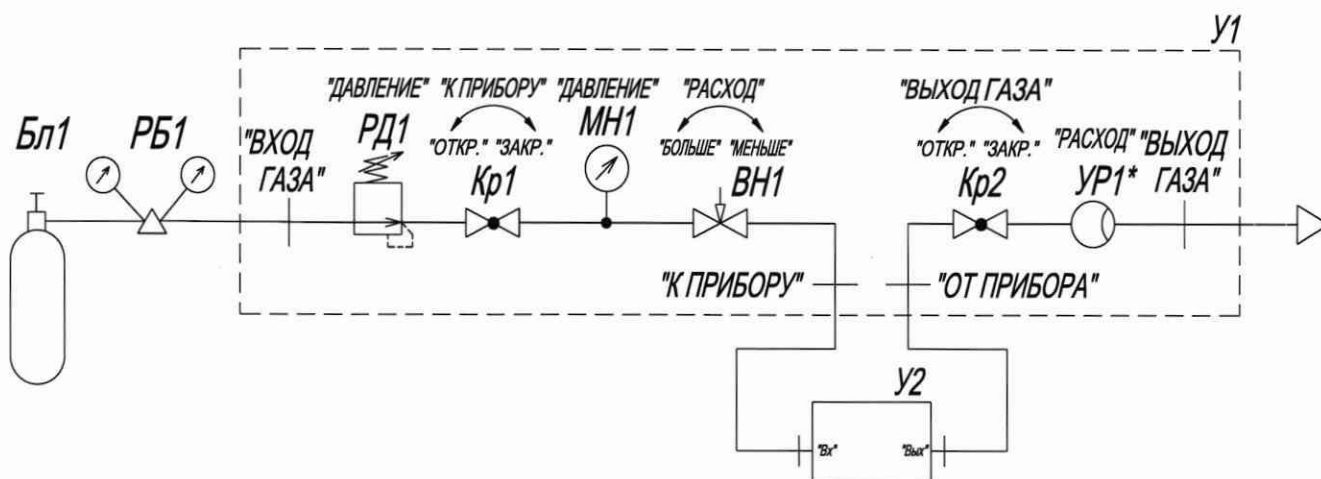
У1

"ДАВЛЕНИЕ" "К ПРИБОРУ" "ДАВЛЕНИЕ" "РАСХОД" "ВЫХОД ГАЗА"

Бл1 РБ1 "ВХОД ГАЗА" РД1 "ОТКР." "ЗАКР." Кр1 МН1 "БОЛЬШЕ" "МЕНЬШЕ" ВН1 "ОТКР." "ЗАКР." Кр2 "РАСХОД" УР1* "ВЫХОД ГАЗА"

"К ПРИБОРУ" "ОТ ПРИБОРА"

У2

"Вх" "Вых"